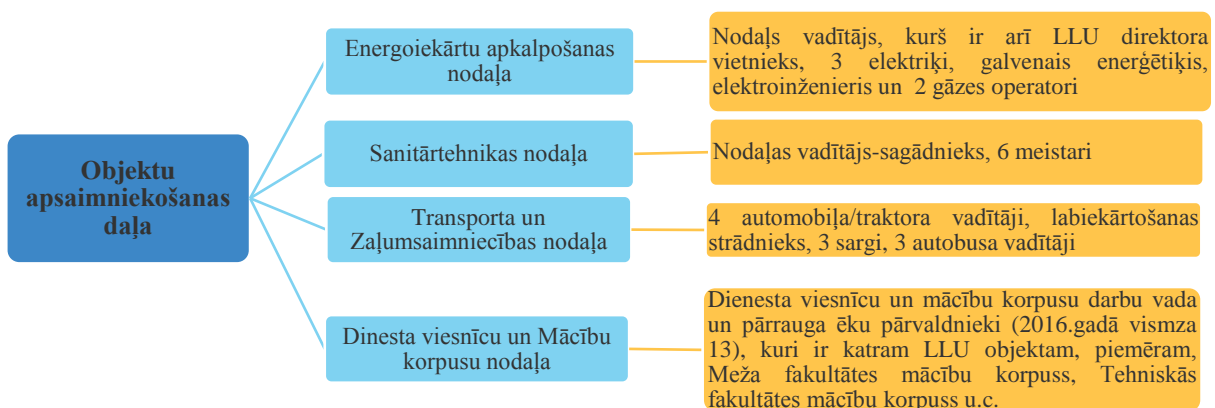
Objektu apsaimniekošanas daļa

Energoiekārtu apkalpošanas nodaļa

Nodaļs vadītājs, kurš ir arī LLU direktora vietnieks, 3 elektriķi, galvenais enerģētiķis, elektroinženieris un 2 gāzes operatori

Sanitārtehnikas nodaļa

Nodaļas vadītājs-sagādnieks, 6 meistari

Transporta un Zaļumsaimniecības nodaļa

4 automobiļa/traktora vadītāji, labiekārtošanas strādnieks, 3 sargi, 3 autobusa vadītāji

Dinesta viesnīcu un Mācību korpusu nodaļa

Dienesta viesnīcu un mācību korpusu darbu vada un pārrauga ēku pārvaldnieki (2016.gadā vismza 13), kuri ir katram LLU objektam, piemēram, Meža fakultātes mācību korpuss, Tehniskās fakultātes mācību korpuss u.c.